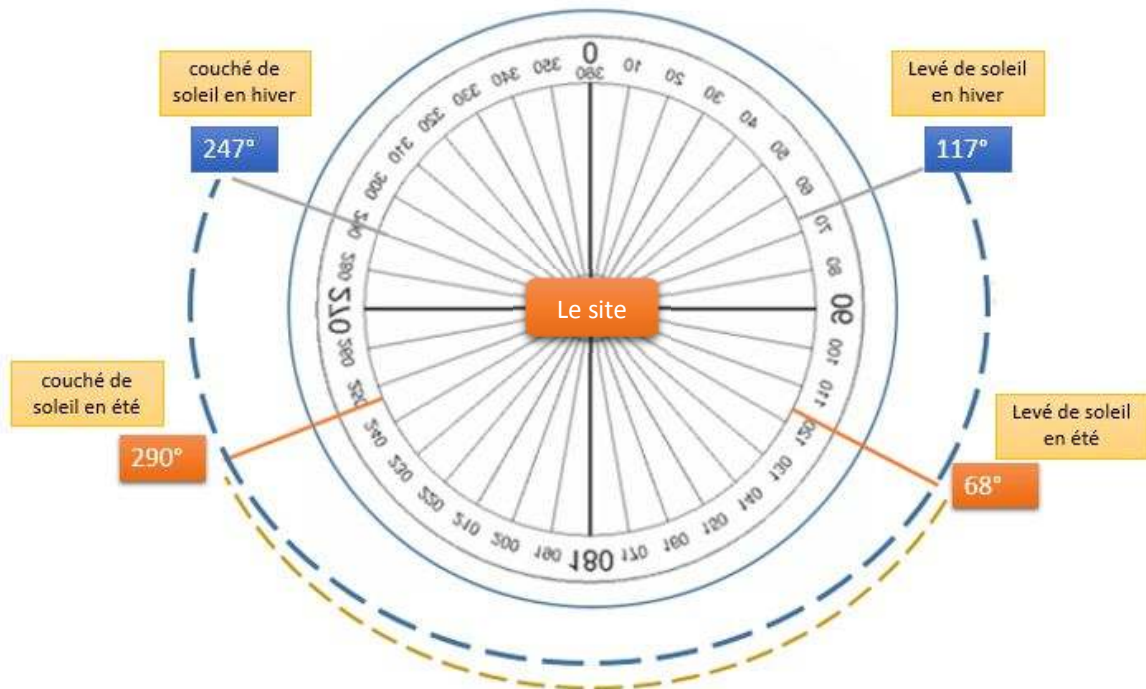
couché de soleil en hiver

247°

Levé de soleil en hiver

117°

couché de soleil en été

290°

Levé de soleil en été

68°

Le site

0
10
20
30
40
50
60
70
80
90
100
110
120
130
140
150
160
170
180
190
200
210
220
230
240
250
260
270
280
290
300
310
320
330
340
350
360